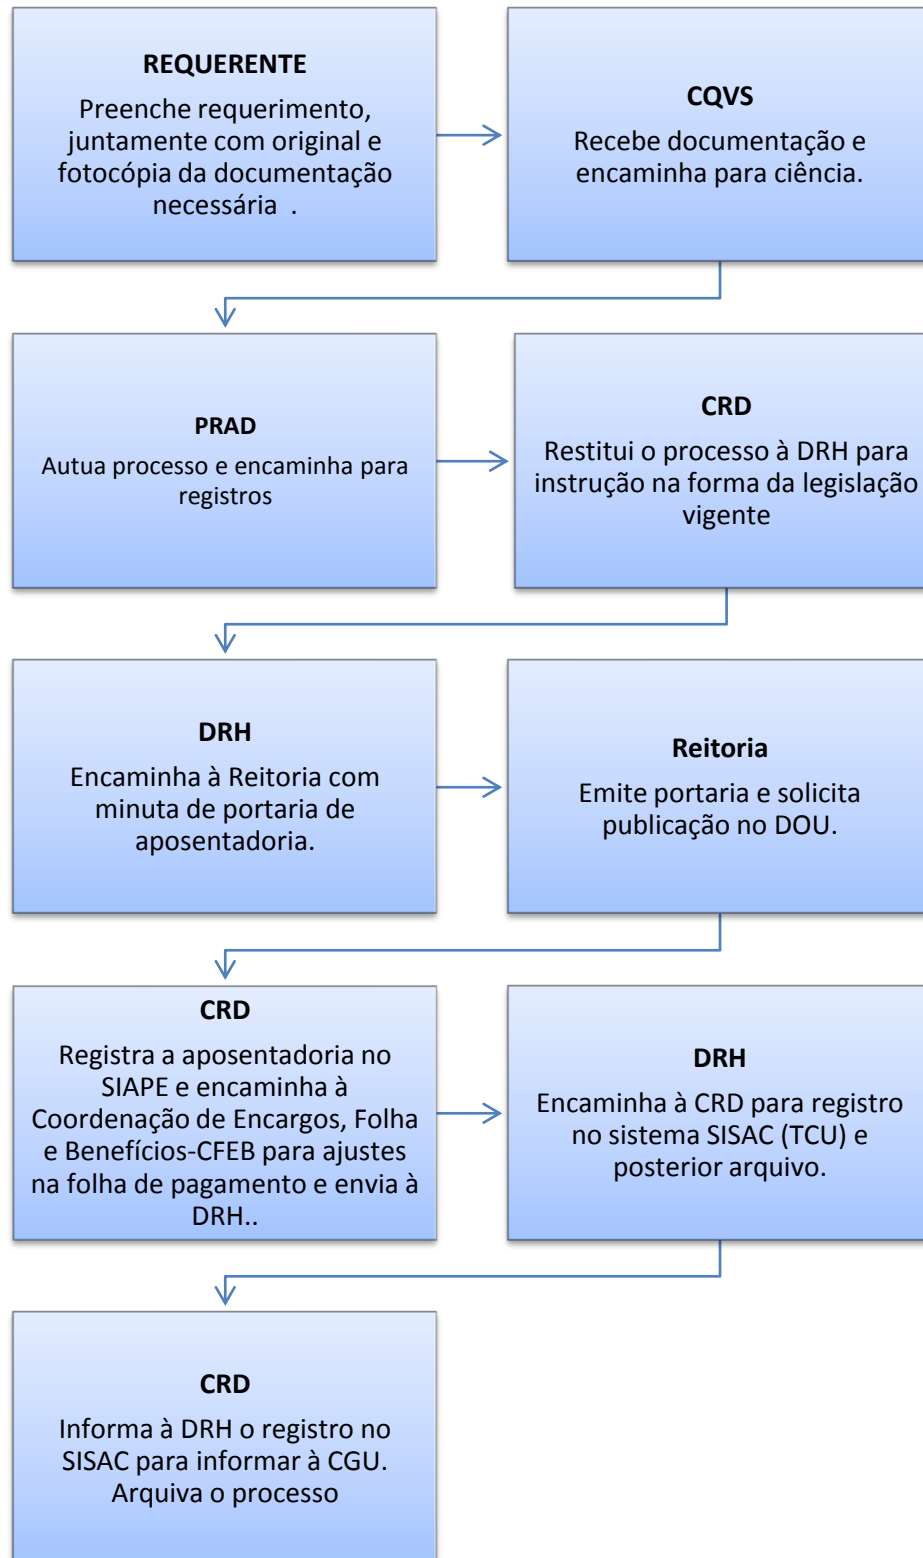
REQUERENTE

Preenche requerimento, juntamente com original e fotocópia da documentação necessária .

CQVS

Recebe documentação e encaminha para ciência.

PRAD

Autua processo e encaminha para registros

CRD

Restitui o processo à DRH para instrução na forma da legislação vigente

DRH

Encaminha à Reitoria com minuta de portaria de aposentadoria.

Reitoria

Emite portaria e solicita publicação no DOU.

CRD

Registra a aposentadoria no SIAPE e encaminha à Coordenação de Encargos, Folha e Benefícios-CFEB para ajustes na folha de pagamento e envia à DRH..

DRH

Encaminha à CRD para registro no sistema SISAC (TCU) e posterior arquivo.

CRD

Informa à DRH o registro no SISAC para informar à CGU. Arquiva o processo